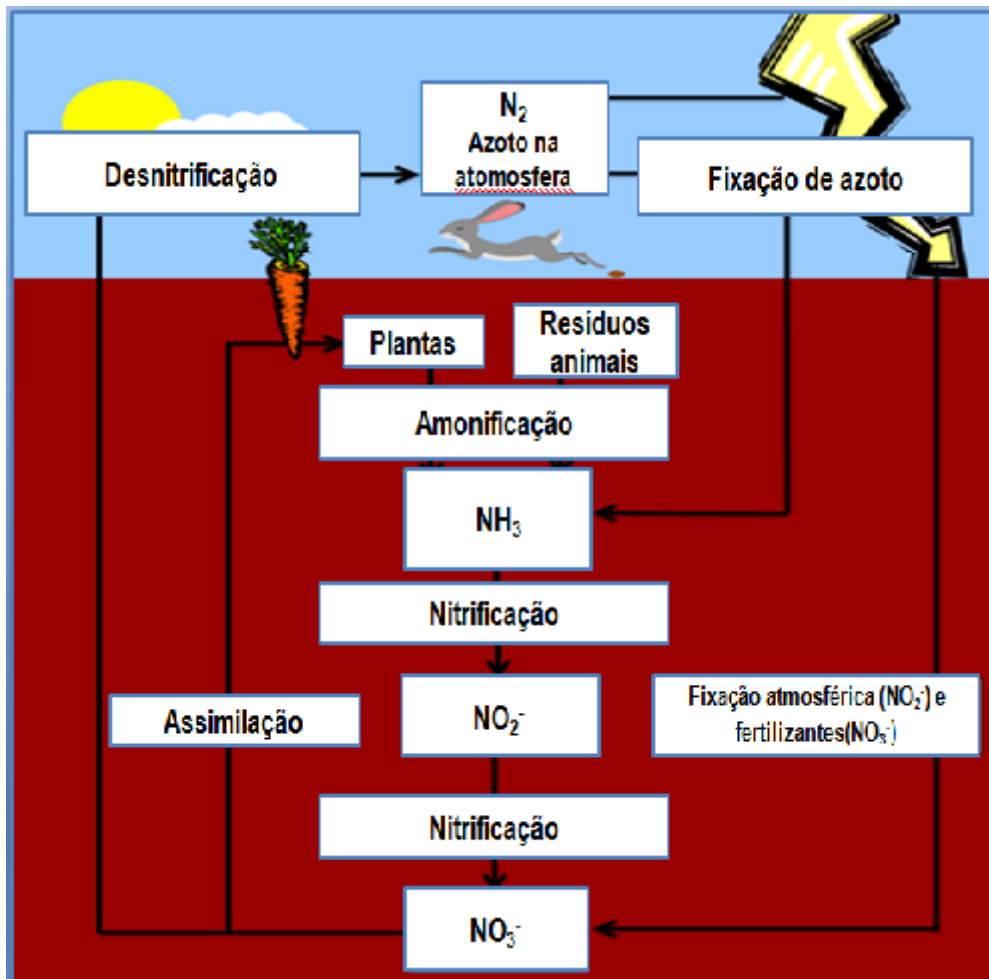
$N_2$
Azoto na atomosfera

Desnitrificação

Fixação de azoto

Plantas

Resíduos animais

Amonificação

$NH_3$

Nitrificação

Assimilação

$NO_2^-$

Fixação atmosférica ($NO_2^-$) e fertilizantes($NO_3^-$)

Nitrificação

$NO_3^-$